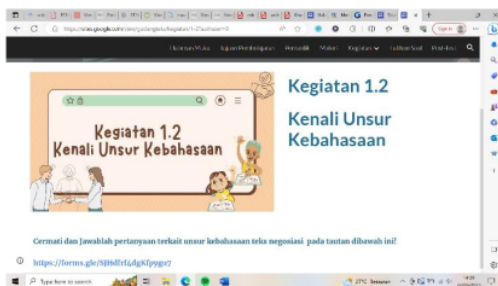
https://sites.google.com/view/...

Halaman Muka Tujuan Pembelajaran Pemantik Materi Kegiatan Latihan Soal Refleksi

Kegiatan 1.2
Kenali Unsur Kebahasaan

Kegiatan 1.2
Kenali Unsur Kebahasaan

Cermati dan Jawablah pertanyaan terkait unsur kebahasaan teks negosiasi pada tautan dibawah ini!

https://forms.gle/SJH6ffrE4dgKfpyge7

Type here to search

27°C Berawan